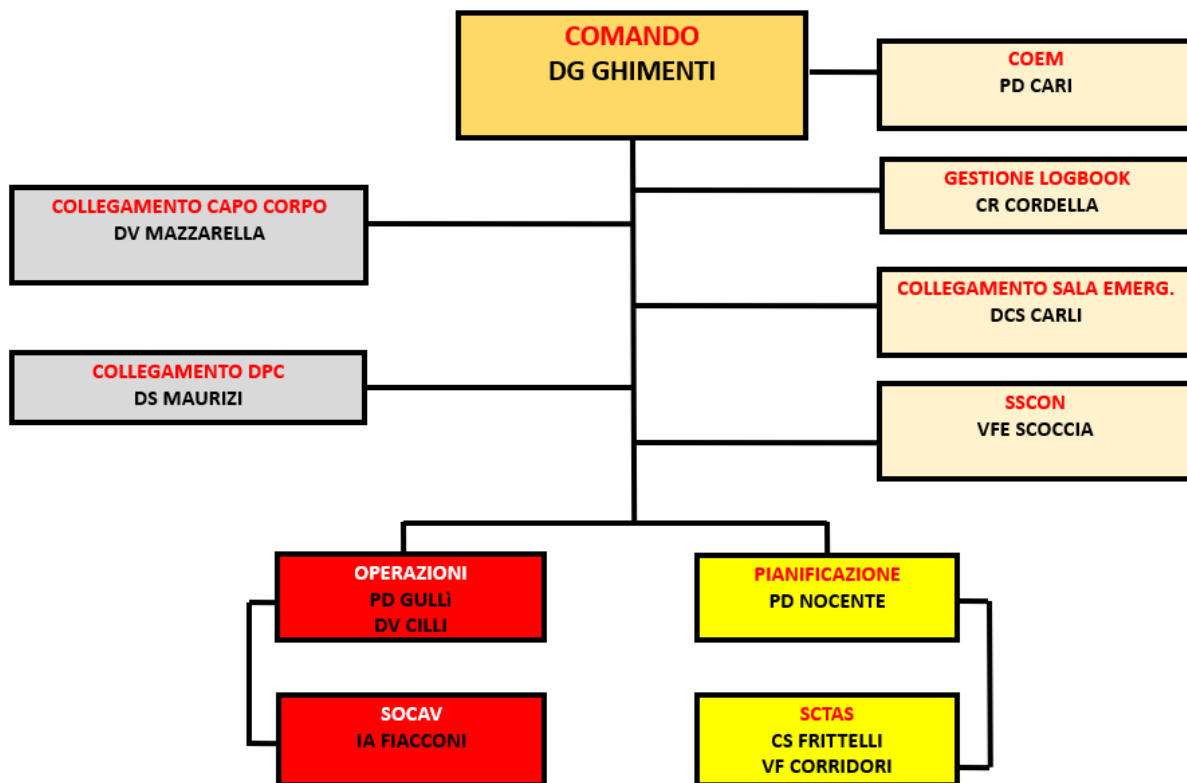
COMANDO
DG GHIMENTI

COEM
PD CARI

COLLEGAMENTO CAPO CORPO
DV MAZZARELLA

GESTIONE LOGBOOK
CR CORDELLA

COLLEGAMENTO SALA EMERG.
DCS CARLI

COLLEGAMENTO DPC
DS MAURIZI

SSCON
VFE SCOCCIA

OPERAZIONI
PD GULLÌ
DV CILLI

PIANIFICAZIONE
PD NOCENTE

SOCAV
IA FIACCONI

SCTAS
CS FRITTELLI
VF CORRIDORI